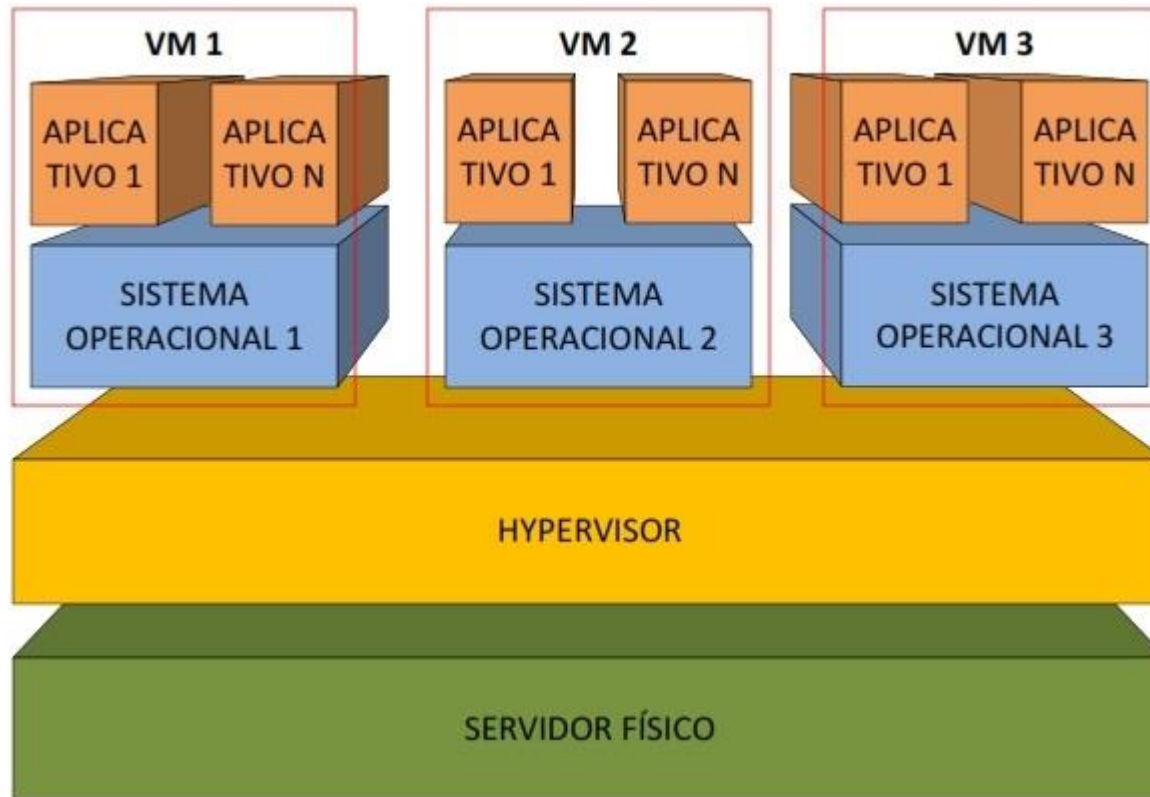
VM 1

APLICA TIVO 1

APLICA TIVO N

SISTEMA OPERACIONAL 1

VM 2

APLICA TIVO 1

APLICA TIVO N

SISTEMA OPERACIONAL 2

VM 3

APLICA TIVO 1

APLICA TIVO N

SISTEMA OPERACIONAL 3

HYPERVISOR

SERVIDOR FÍSICO